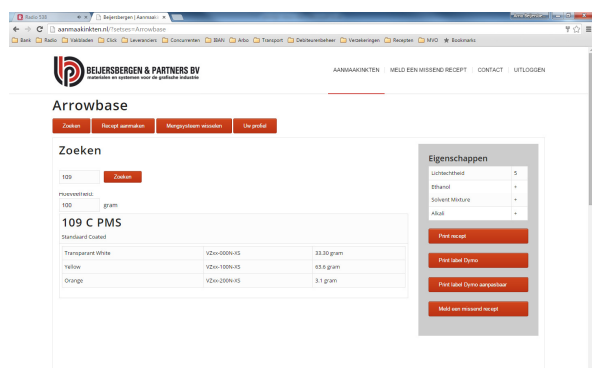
Radio 538 | Beijersbergen | Aanmaak

aanmaakinkten.nl/?selsen=Arrowbase

Bank | Radio | Vakbladen | Click | Leveranciers | Concurrenten | BIAN | Arbo | Transport | Debiteurenbeheer | Verzekeringen | Recepten | MVO | Bookmarks

BEIJERSBERGEN & PARTNERS BV
materialen en systemen voor de grafische industrie

AANMAAKINKTEN | MELD EEN MISSEND RECEPT | CONTACT | UITLOGGEN

Arrowbase

Zoeken | Recept aanmaken | Mengsysteem wisselen | Uw profiel

Zoeken

109 | Zoeken

Hoeveelheid

100 gram

109 C PMS

Standaard Coated

| | | |
|---|---|---|
| Transparant White | VZxx-000N-XS | 33.30 gram |
| Yellow | VZxx-100N-XS | 63.6 gram |
| Orange | VZxx-200N-XS | 3.1 gram |

Eigenschappen

| | |
|---|---|
| Lichtechtheid | 5 |
| Ethanol | + |
| Solvent Mixture | + |
| Alkali | + |

Print recept

Print label Dymo

Print label Dymo aanpasbaar

Meld een missend recept